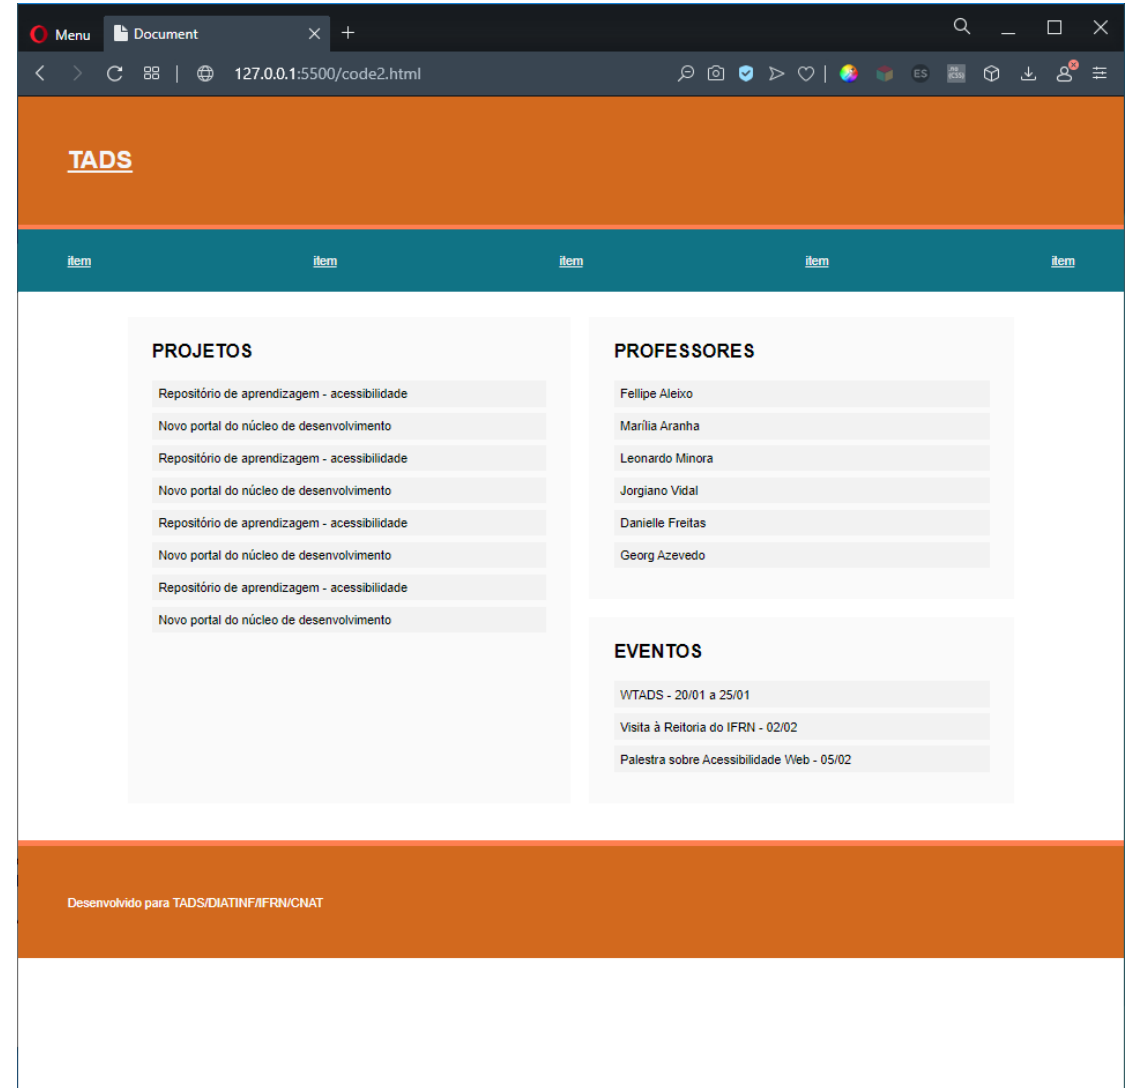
Menu
Document
127.0.0.1:5500/code2.html
ES

TADS

item item item item item

PROJETOS

Repositório de aprendizagem - acessibilidade
Novo portal do núcleo de desenvolvimento
Repositório de aprendizagem - acessibilidade
Novo portal do núcleo de desenvolvimento
Repositório de aprendizagem - acessibilidade
Novo portal do núcleo de desenvolvimento
Repositório de aprendizagem - acessibilidade
Novo portal do núcleo de desenvolvimento

PROFESSORES

Fellipe Aleixo
Marília Aranha
Leonardo Minora
Jorgiano Vidal
Danielle Freitas
Georg Azevedo

EVENTOS

WTADS - 20/01 a 25/01
Visita à Reitoria do IFRN - 02/02
Palestra sobre Acessibilidade Web - 05/02

Desenvolvido para TADS/DIATINF/IFRN/CNAT